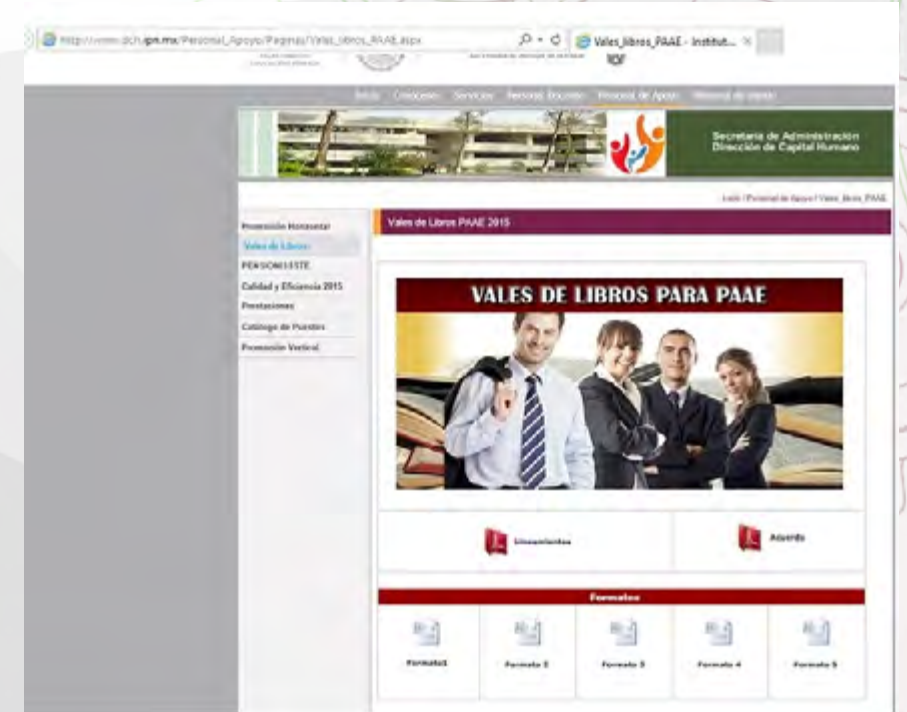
http://www.dch.ipn.mx/Personal_Apoyo/Paginas/Vales_libros_PAAE.aspx

Vales_libros_PAAE - Instit...

Inicio Conócenos Servicios Personal Docente Personal de Apoyo Personal de Interés

Secretaría de Administración
Dirección de Capital Humano

Inicio / Personal de Apoyo / Vales_libros_PAAE

Promoción Horizontal
Vales de Libros
PENSIONISSSTE
Calidad y Eficiencia 2015
Prestaciones
Catálogo de Puestos
Promoción Vertical

Vales de Libros PAAE 2015

VALES DE LIBROS PARA PAAE

Lineamientos

Acuerdo

Formatos

| Formato1 | Formato 2 | Formato 3 | Formato 4 | Formato 5 |
|---|---|---|---|---|